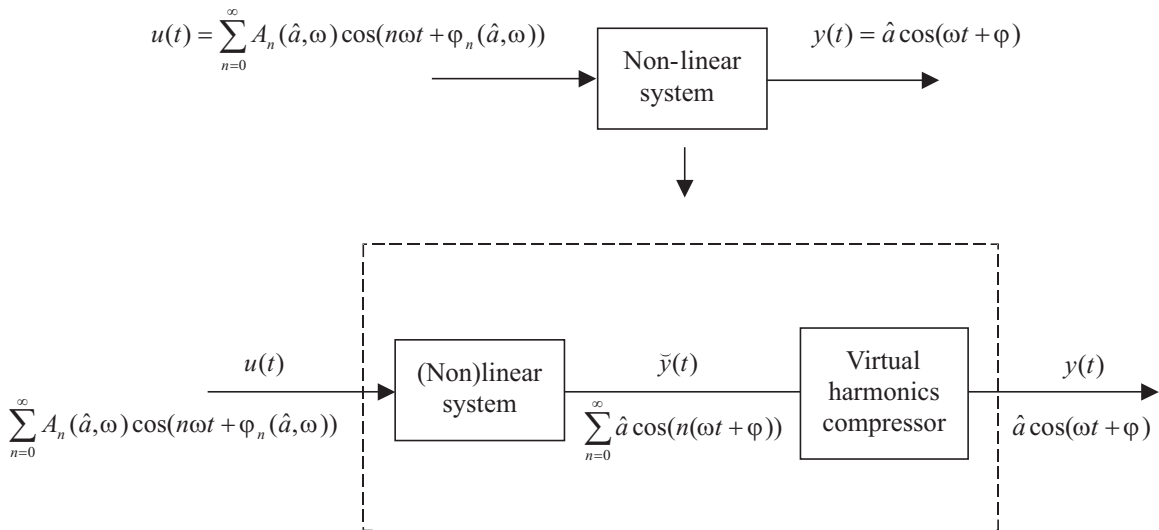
$u(t) = \sum_{n=0}^{\infty} A_n(\hat{a},\omega)\cos(n\omega t + \varphi_n(\hat{a},\omega))$

Non-linear system

$y(t) = \hat{a}\cos(\omega t + \varphi)$

$u(t)$

$\sum_{n=0}^{\infty} A_n(\hat{a},\omega)\cos(n\omega t + \varphi_n(\hat{a},\omega))$

(Non)linear system

$\breve{y}(t)$

$\sum_{n=0}^{\infty} \hat{a}\cos(n(\omega t + \varphi))$

Virtual harmonics compressor

$y(t)$

$\hat{a}\cos(\omega t + \varphi)$